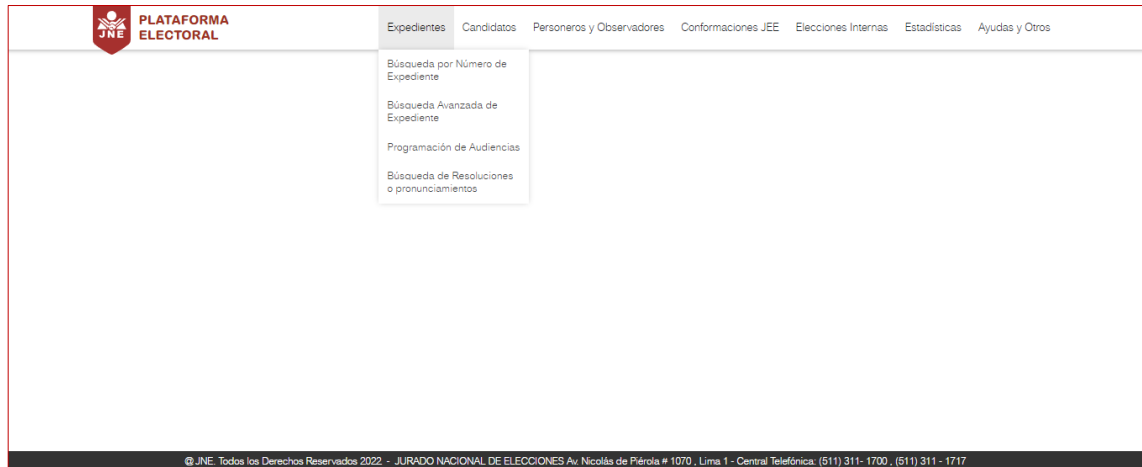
JNE PLATAFORMA ELECTORAL

Expedientes Candidatos Personeros y Observadores Conformaciones JEE Elecciones Internas Estadísticas Ayudas y Otros

Búsqueda por Número de Expediente

Búsqueda Avanzada de Expediente

Programación de Audiencias

Búsqueda de Resoluciones o pronunciamientos

@JNE. Todos los Derechos Reservados 2022 - JURADO NACIONAL DE ELECCIONES Av. Nicolás de Piérola # 1070 , Lima 1 - Central Telefónica: (511) 311- 1700 , (511) 311 - 1717